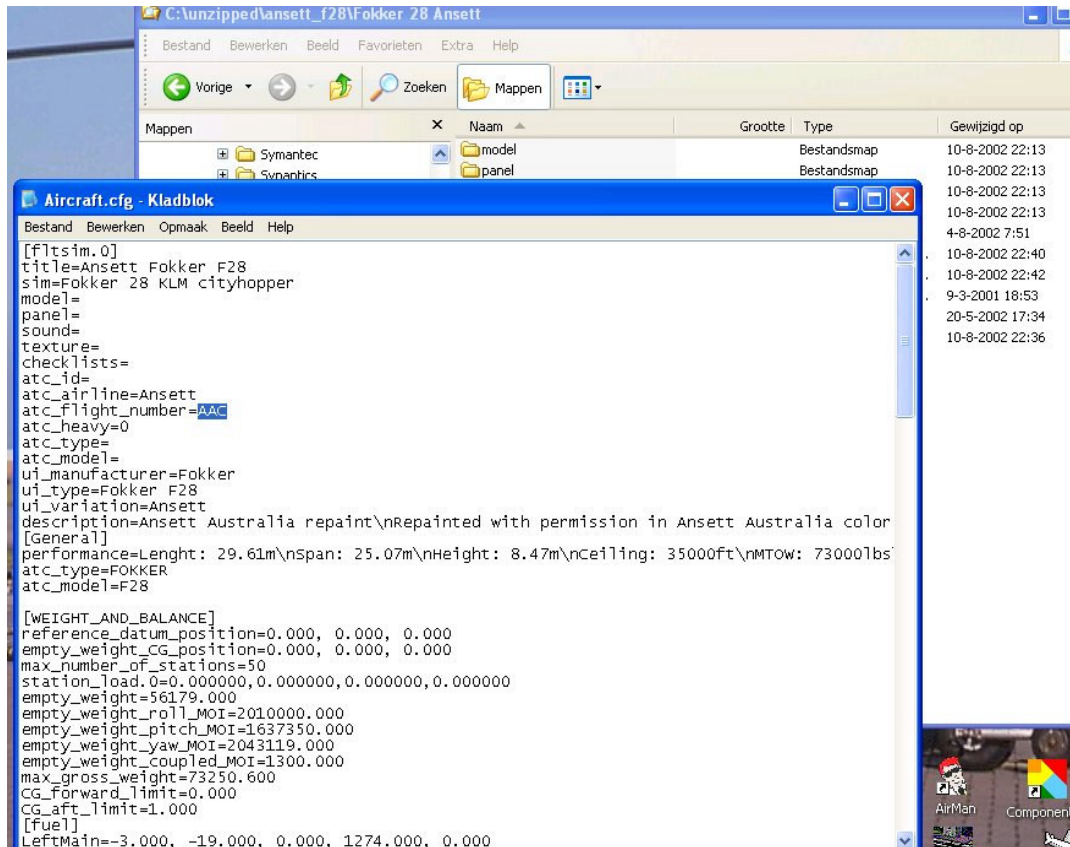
C:\unzipped\ansett_f28\Fokker 28 Ansett

Bestand Bewerken Beeld Favorieten Extra Help

Vorige Zoeken Mappen

Mappen

Symantec
Synaptics

| Naam | Grootte | Type | Gewijzigd op |
|---|---|---|---|
| model | | Bestandsmap | 10-8-2002 22:13 |
| panel | | Bestandsmap | 10-8-2002 22:13 |
| | | | 10-8-2002 22:13 |
| | | | 10-8-2002 22:13 |
| | | | 4-8-2002 7:51 |
| | | | 10-8-2002 22:40 |
| | | | 10-8-2002 22:42 |
| | | | 9-3-2001 18:53 |
| | | | 20-5-2002 17:34 |
| | | | 10-8-2002 22:36 |

Aircraft.cfg - Kladblok

Bestand Bewerken Opmaak Beeld Help

[fltsim.0]
title=Ansett Fokker F28
sim=Fokker 28 KLM cityhopper
model=
panel=
sound=
texture=
checklists=
atc_id=
atc_airline=Ansett
atc_flight_number=AAC
atc_heavy=0
atc_type=
atc_model=
ui_manufacturer=Fokker
ui_type=Fokker F28
ui_variation=Ansett
description=Ansett Australia repaint\nRepainted with permission in Ansett Australia color
[General]
performance=Lenght: 29.61m\nSpan: 25.07m\nHeight: 8.47m\nCeiling: 35000ft\nMTOW: 73000lbs
atc_type=FOKKER
atc_model=F28

[WEIGHT_AND_BALANCE]
reference_datum_position=0.000, 0.000, 0.000
empty_weight_CG_position=0.000, 0.000, 0.000
max_number_of_stations=50
station_load.0=0.000000,0.000000,0.000000,0.000000
empty_weight=56179.000
empty_weight_roll_MOI=2010000.000
empty_weight_pitch_MOI=1637350.000
empty_weight_yaw_MOI=2043119.000
empty_weight_coupled_MOI=1300.000
max_gross_weight=73250.600
CG_forward_limit=0.000
CG_aft_limit=1.000
[fuel]
LeftMain=-3.000, -19.000, 0.000, 1274.000, 0.000

AirMan
Componen